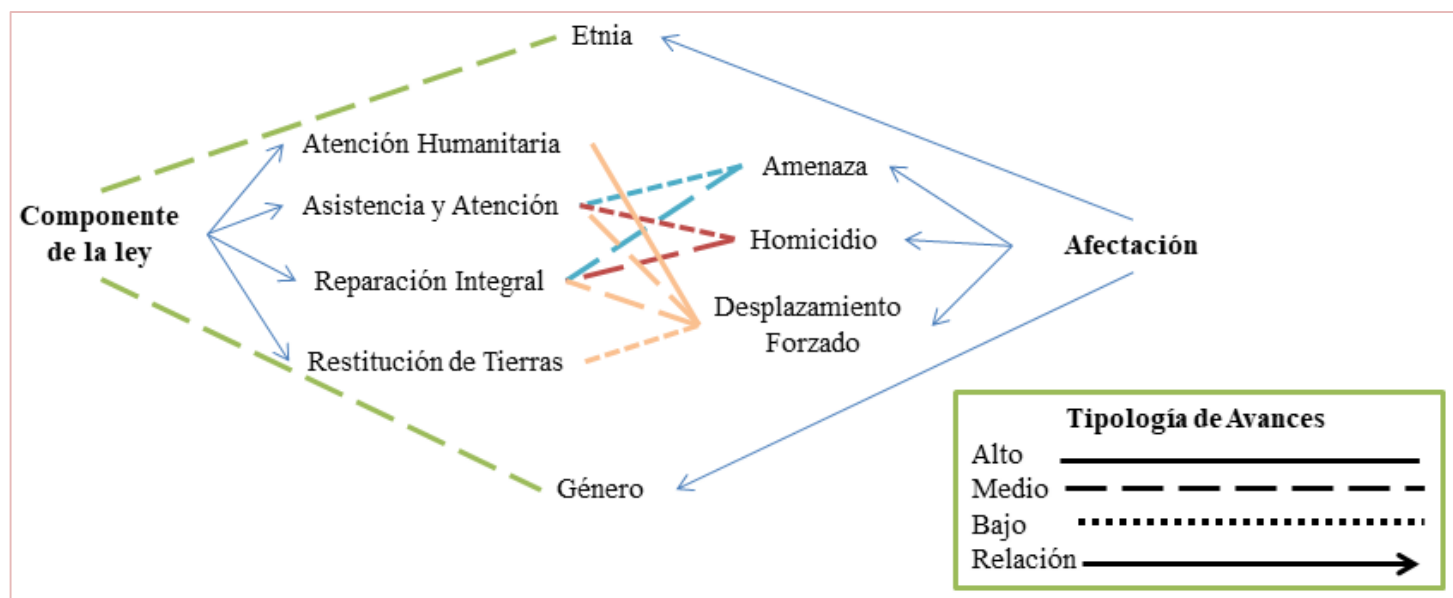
Etnia

Atención Humanitaria

Asistencia y Atención

Reparación Integral

Restitución de Tierras

Componente de la ley

Amenaza

Homicidio

Desplazamiento Forzado

Afectación

Género

Tipología de Avances
Alto
Medio
Bajo
Relación